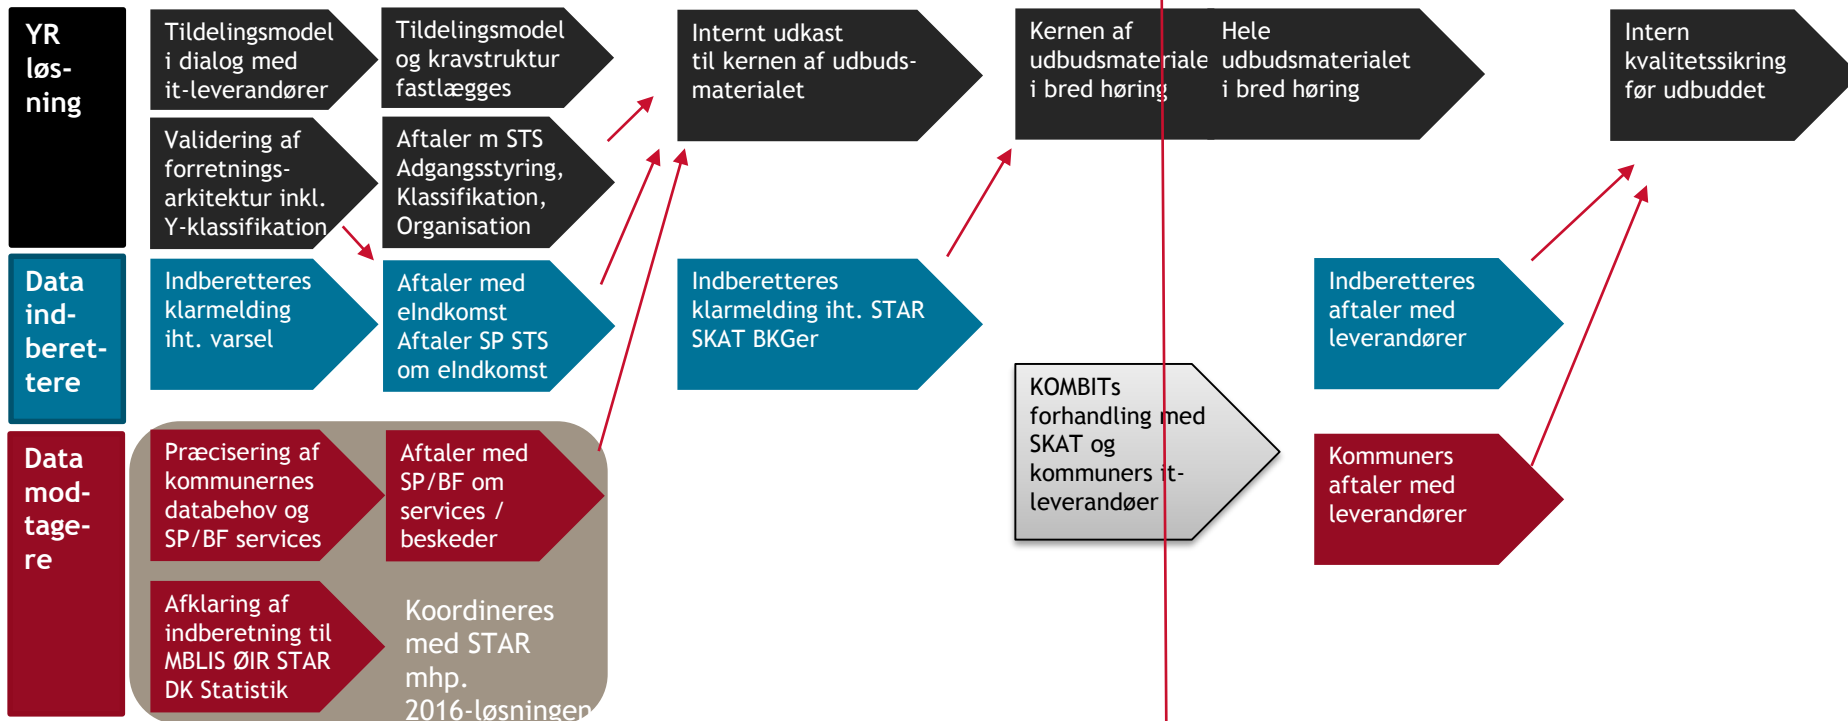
YR løs-ning

Tildelingsmodel i dialog med it-leverandører

Tildelingsmodel og kravstruktur fastlægges

Internt udkast til kernen af udbuds-materialet

Kernen af udbudsmateriale i bred høring

Hele udbudsmaterialet i bred høring

Intern kvalitetssikring før udbuddet

Validering af forretnings-arkitektur inkl. Y-klassifikation

Aftaler m STS Adgangsstyring, Klassifikation, Organisation

Data ind-beret-tere

Indberetteres klarmelding iht. varsel

Aftaler med eIndkomst Aftaler SP STS om eIndkomst

Indberetteres klarmelding iht. STAR SKAT BKGer

Indberetteres aftaler med leverandører

KOMBITs forhandling med SKAT og kommuners it-leverandøer

Data mod-tage-re

Præcisering af kommunernes databehov og SP/BF services

Aftaler med SP/BF om services / beskeder

Kommuners aftaler med leverandører

Afklaring af indberetning til MBLIS ØIR STAR DK Statistik

Koordineres med STAR mhp. 2016-løsningen